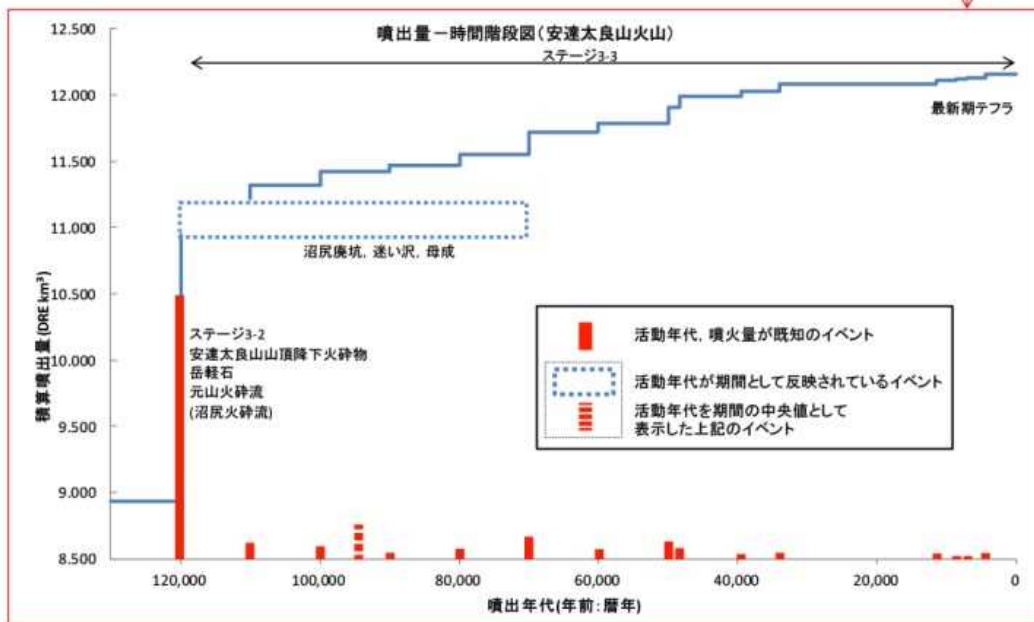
噴出量－時間階段図（安達太良山火山）

ステージ3-3

最新期テフラ

沼尻廃坑, 迷い沢, 母成

ステージ3-2
安達太良山山頂降下火砕物
岳軽石
元山火砕流
(沼尻火砕流)

活動年代, 噴火量が既知のイベント
活動年代が期間として反映されているイベント
活動年代を期間の中央値として表示した上記のイベント

積算噴出量 (DRE km$^3$)

12.500
12.000
11.500
11.000
10.500
10.000
9.500
9.000
8.500

120,000
100,000
80,000
60,000
40,000
20,000
0

噴出年代(年前：暦年)